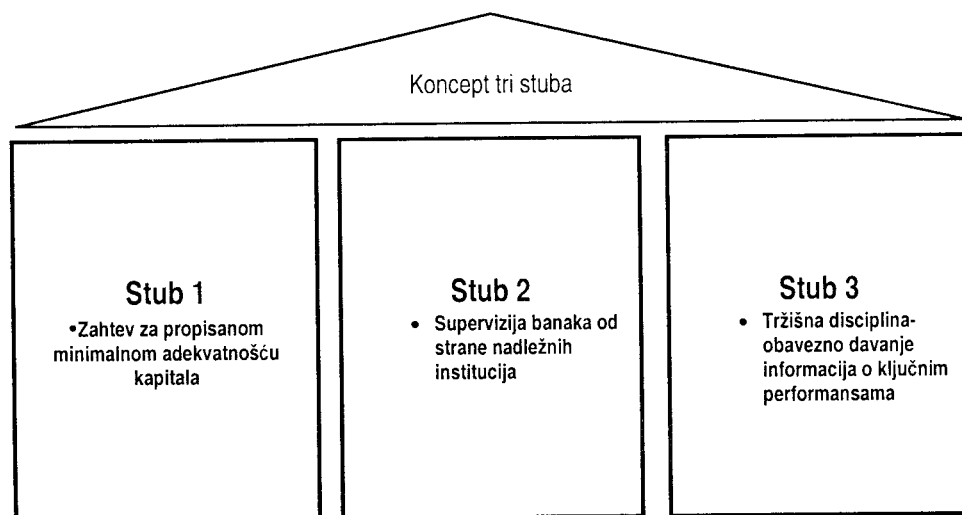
Koncept tri stuba

Stub 1
•Zahtev za propisanom minimalnom adekvatnošću kapitala

Stub 2
• Supervizija banaka od strane nadležnih institucija

Stub 3
• Tržišna disciplina-obavezno davanje informacija o ključnim performansama